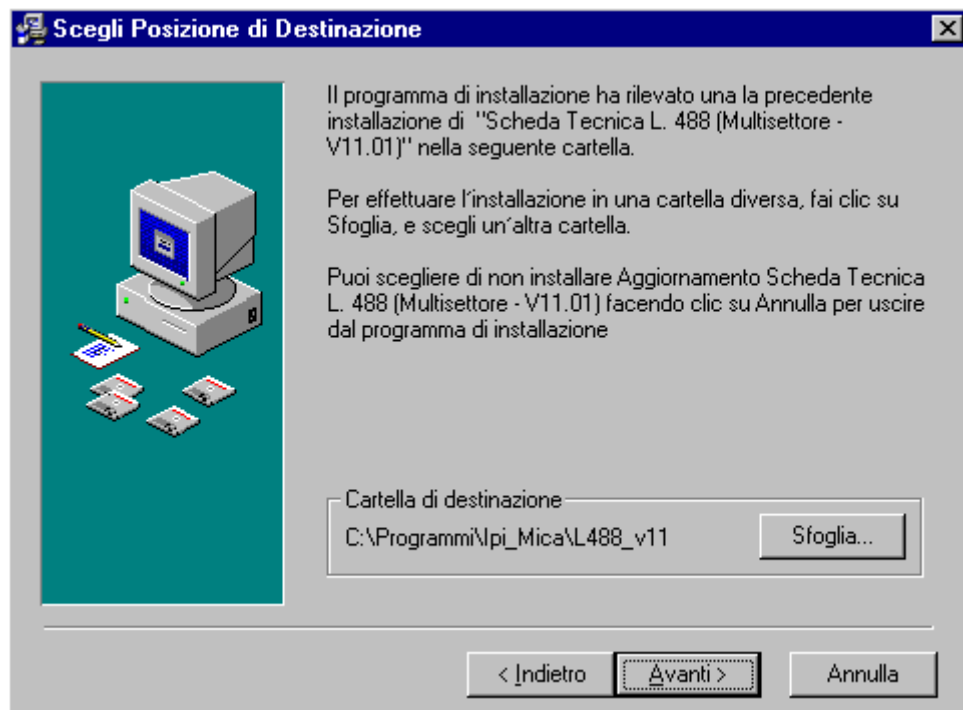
Scegli Posizione di Destinazione

Il programma di installazione ha rilevato una la precedente installazione di "Scheda Tecnica L. 488 (Multisettore - V11.01)" nella seguente cartella.

Per effettuare l'installazione in una cartella diversa, fai clic su Sfoglia, e scegli un'altra cartella.

Puoi scegliere di non installare Aggiornamento Scheda Tecnica L. 488 (Multisettore - V11.01) facendo clic su Annulla per uscire dal programma di installazione

Cartella di destinazione

C:\Programmi\Ipi_Mica\L488_v11

Sfoglia...

< Indietro

Avanti >

Annulla